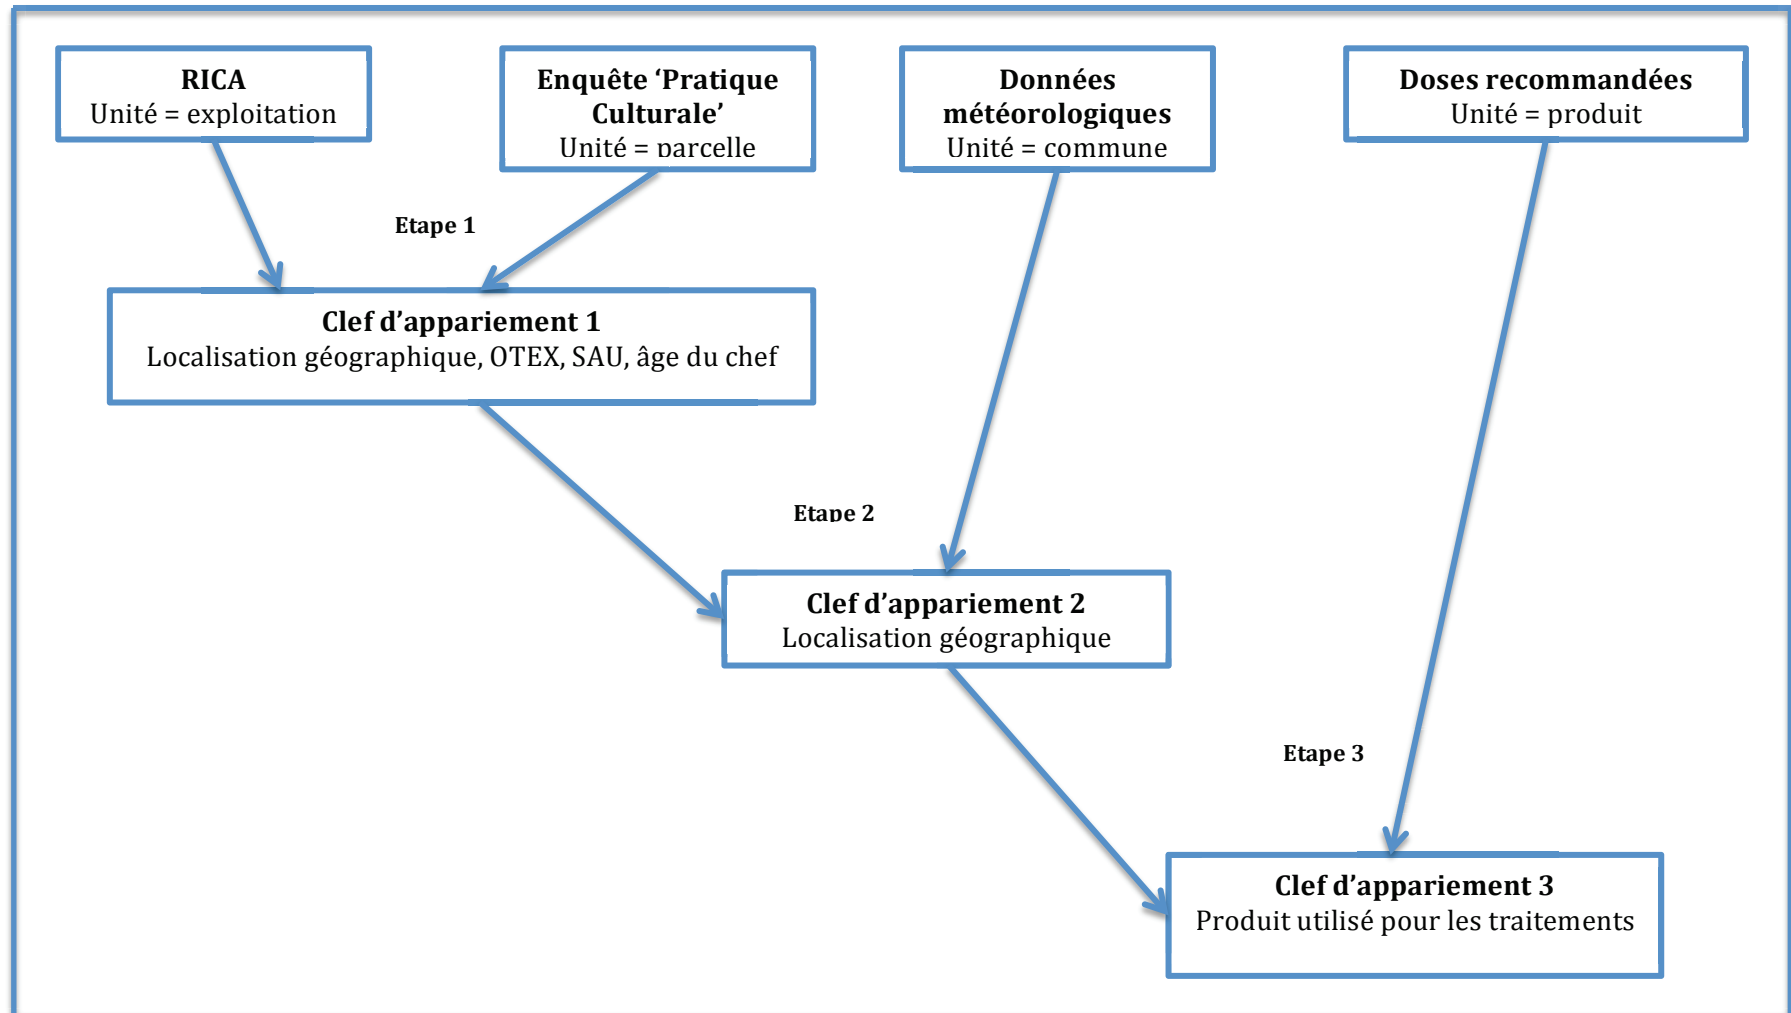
RICA
Unité = exploitation

Enquête ‘Pratique Culturale’
Unité = parcelle

Données météorologiques
Unité = commune

Doses recommandées
Unité = produit

Etape 1

Clef d’appariement 1
Localisation géographique, OTEX, SAU, âge du chef

Etape 2

Clef d’appariement 2
Localisation géographique

Etape 3

Clef d’appariement 3
Produit utilisé pour les traitements